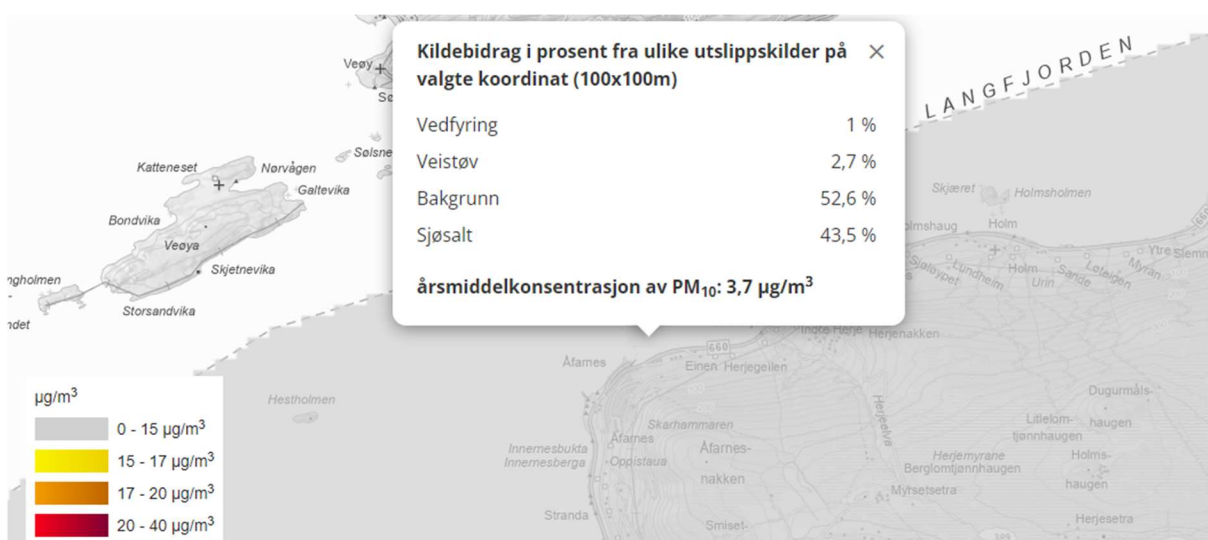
Kildebidrag i prosent fra ulike utslippskilder på valgte koordinat (100x100m)

×

| Vedfyring | 1 % |
|---|---|
| Veistøv | 2,7 % |
| Bakgrunn | 52,6 % |
| Sjøsalt | 43,5 % |

årsmiddelkonsentrasjon av $PM_{10}$: 3,7 µg/m$^3$

LANGFJORDEN

Veøy
Sølsne
Katteneset
Norvågen
Galtevika
Bondvika
Veøya
Skjetnevika
ngholmen
Storsandvika
ndet
Skjæret
Holmsholmen
lmshaug
Holm
Sjølaypet
Lundheim
Holm
Urin
Sande
Leiaigen
Myran
Ytre Slemr
Indre Herje
Herjenakken
660
Åfarnes
Einen
Herjegeilen
Hestholmen
Skarhammaren
Herjeelva
Dugurmåls-haugen
Litlelom-tjønnhaugen
Innernesbukta
Innernesberga
Åfarnes
Oppistaua
Åfarnes-nakken
Herjemyrane
Berglomtjønnhaugen
Holms-haugen
Myrsetsetra
Stranda
Smiset-
Herjesetra

µg/m$^3$
0 - 15 µg/m$^3$
15 - 17 µg/m$^3$
17 - 20 µg/m$^3$
20 - 40 µg/m$^3$